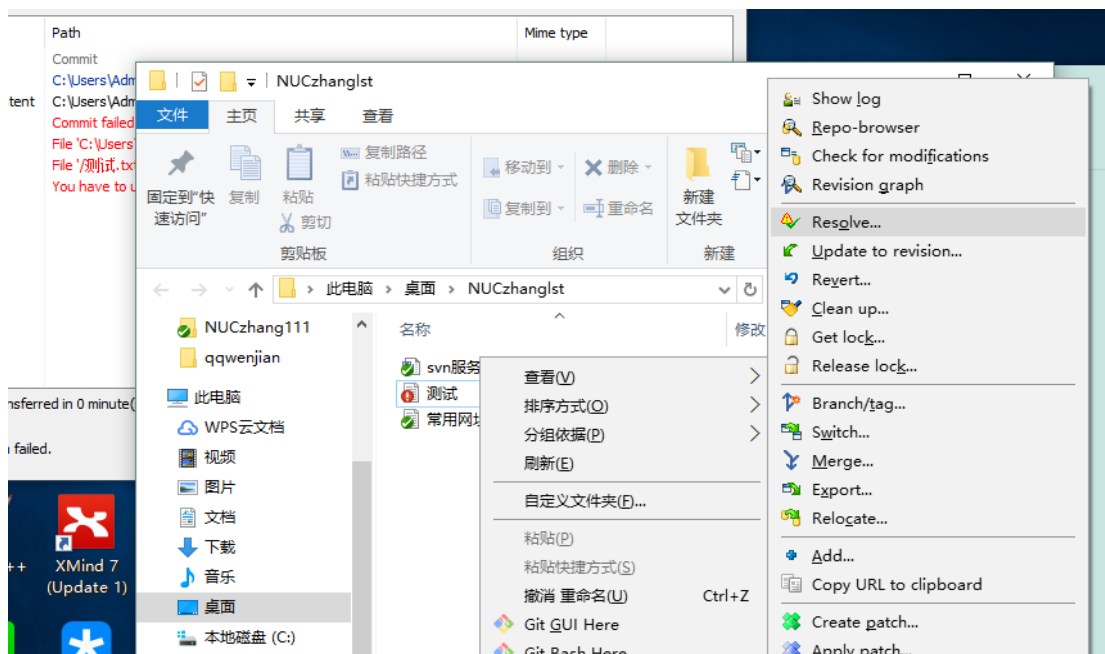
Path
Commit
C:\Users\Adm
tent C:\Users\Adm
Commit failed
File 'C:\Users
File '/测试.tx
You have to u

Mime type

nsferred in 0 minute(
n failed.

XMind 7 (Update 1)

NUCzhanglst
文件 主页 共享 查看
固定到"快速访问" 复制 粘贴 复制路径 粘贴快捷方式 剪切
剪贴板
移动到 删除 复制到 重命名
组织
新建文件夹
新建
此电脑 › 桌面 › NUCzhanglst
NUCzhang111
qqwenjian
此电脑
WPS云文档
视频
图片
文档
下载
音乐
桌面
本地磁盘 (C:)
名称 修改
svn服务
测试
常用网

查看(V)
排序方式(O)
分组依据(P)
刷新(E)
自定义文件夹(F)...
粘贴(P)
粘贴快捷方式(S)
撤消 重命名(U) Ctrl+Z
Git GUI Here
Git Bash Here

Show log
Repo-browser
Check for modifications
Revision graph
Resolve...
Update to revision...
Revert...
Clean up...
Get lock...
Release lock...
Branch/tag...
Switch...
Merge...
Export...
Relocate...
Add...
Copy URL to clipboard
Create patch...
Apply patch...